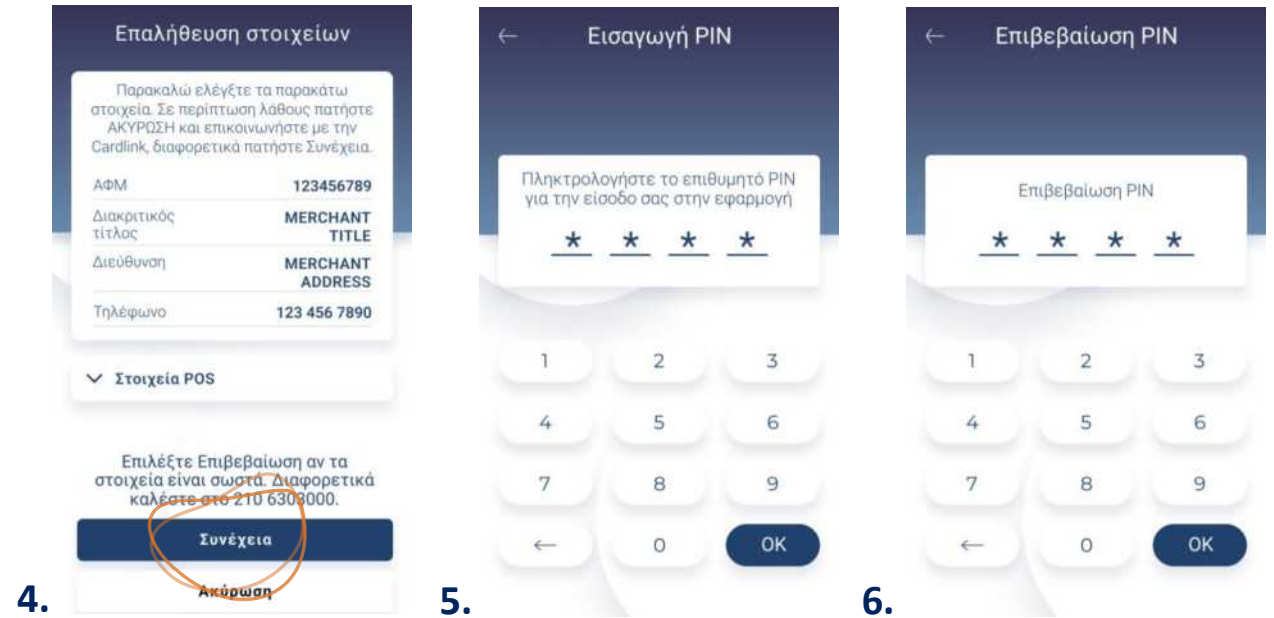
Επαλήθευση στοιχείων

Παρακαλώ ελέγξτε τα παρακάτω στοιχεία. Σε περίπτωση λάθους πατήστε ΑΚΥΡΩΣΗ και επικοινωνήστε με την Cardlink, διαφορετικά πατήστε Συνέχεια.

| | |
|---|---|
| ΑΦΜ | 123456789 |
| Διακριτικός τίτλος | MERCHANT TITLE |
| Διεύθυνση | MERCHANT ADDRESS |
| Τηλέφωνο | 123 456 7890 |

Στοιχεία POS

Επιλέξτε Επιβεβαίωση αν τα στοιχεία είναι σωστά. Διαφορετικά καλέστε στο 210 6303000.

Συνέχεια

Ακύρωση

4.

←
Εισαγωγή PIN

Πληκτρολογήστε το επιθυμητό PIN για την είσοδο σας στην εφαρμογή

* * * *

1 2 3
4 5 6
7 8 9
← 0 OK

5.

←
Επιβεβαίωση PIN

Επιβεβαίωση PIN

* * * *

1 2 3
4 5 6
7 8 9
← 0 OK

6.